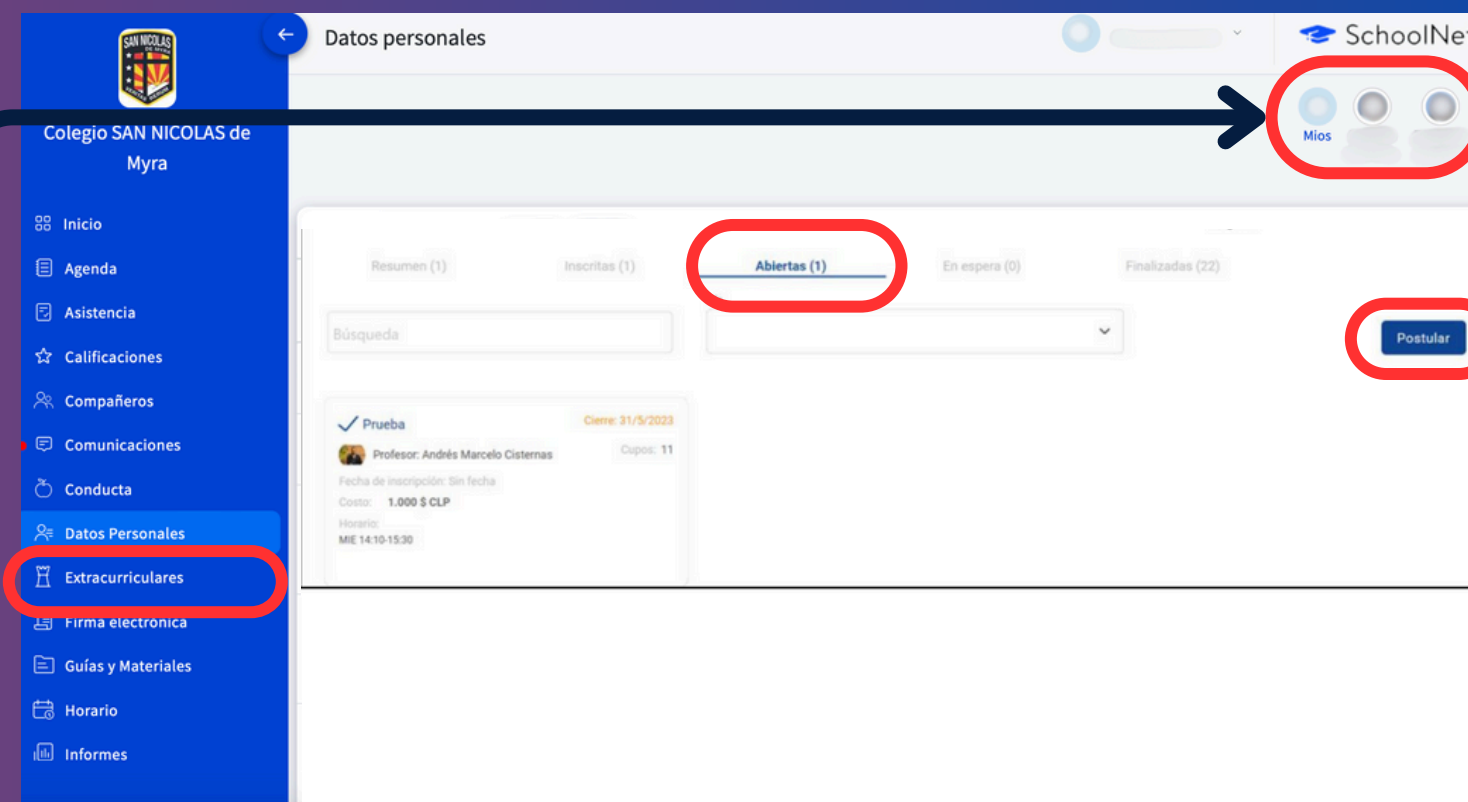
SAN NICOLAS

Colegio SAN NICOLAS de Myra

Inicio
Agenda
Asistencia
Calificaciones
Compañeros
Comunicaciones
Conducta
Datos Personales
Extracurriculares
Firma electrónica
Guías y Materiales
Horario
Informes

Datos personales

SchoolNe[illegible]

Mios

Resumen (1)
Inscritas (1)
Abiertas (1)
En espera (0)
Finalizadas (22)

Búsqueda

Postular

Prueba
Cierre: 31/5/2023
Profesor: Andrés Marcelo Cisternas
Cupos: 11
Fecha de inscripción: Sin fecha
Costo: 1.000 $ CLP
Horario:
MIE 14:10-15:30